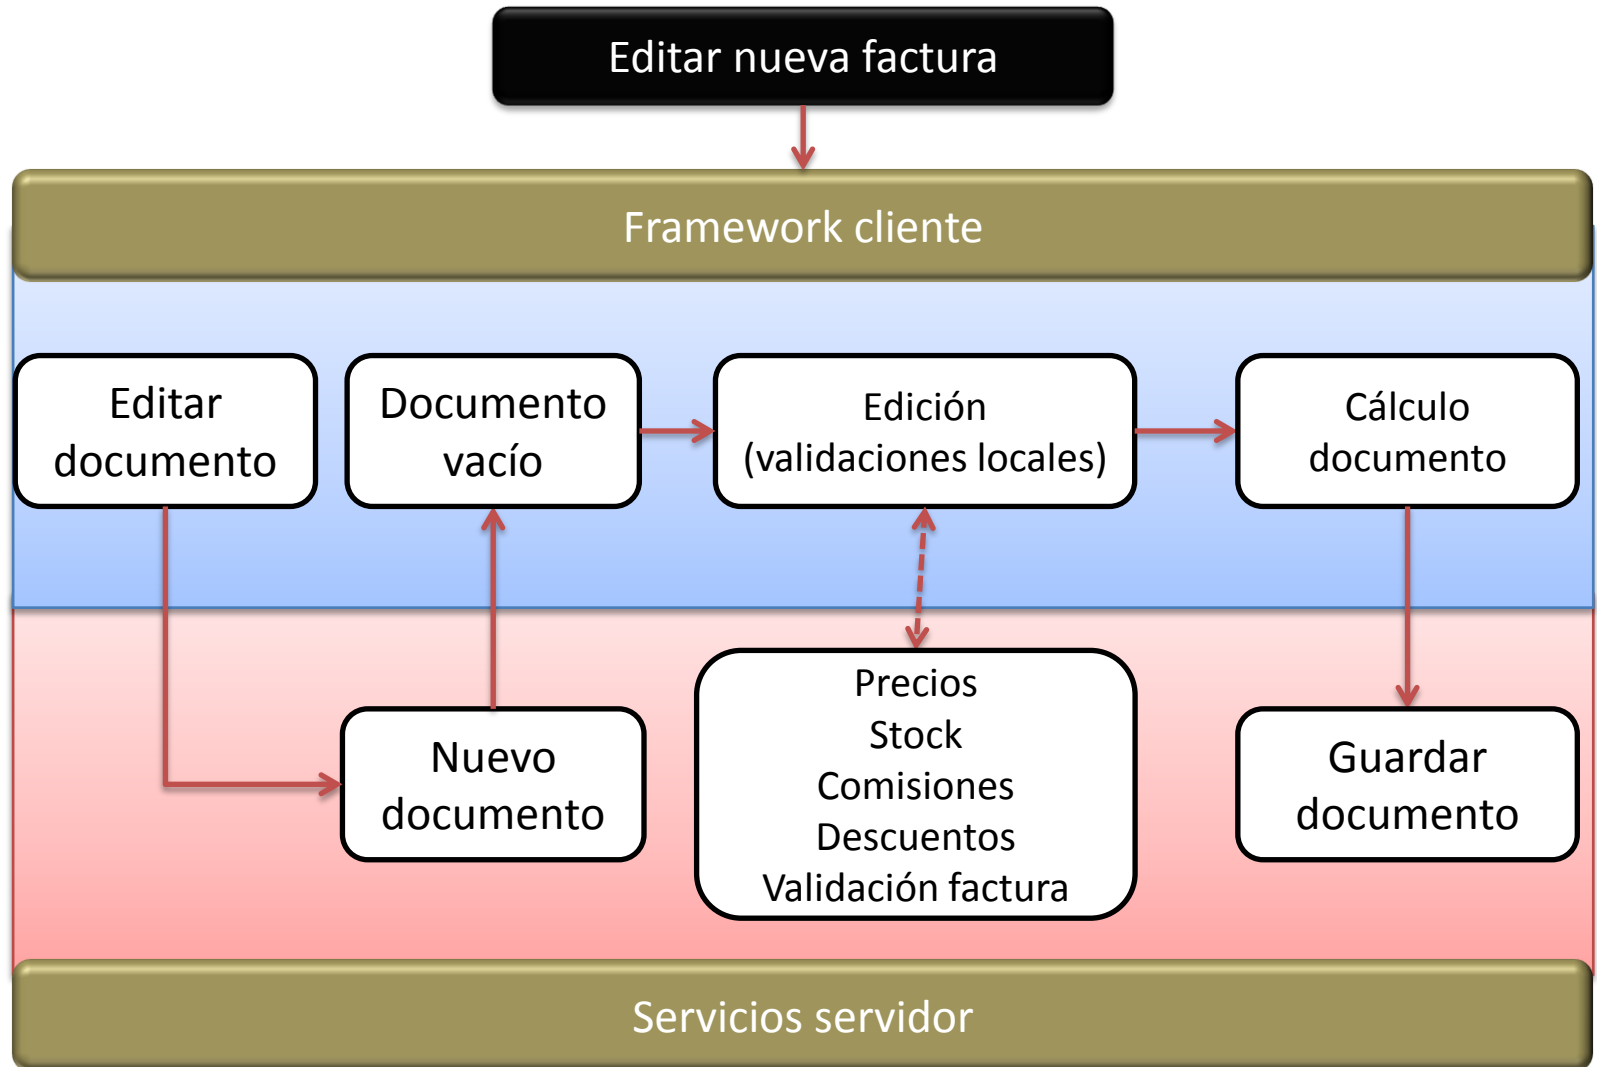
Editar nueva factura

Framework cliente

Editar documento

Documento vacío

Edición (validaciones locales)

Cálculo documento

Nuevo documento

Precios
Stock
Comisiones
Descuentos
Validación factura

Guardar documento

Servicios servidor